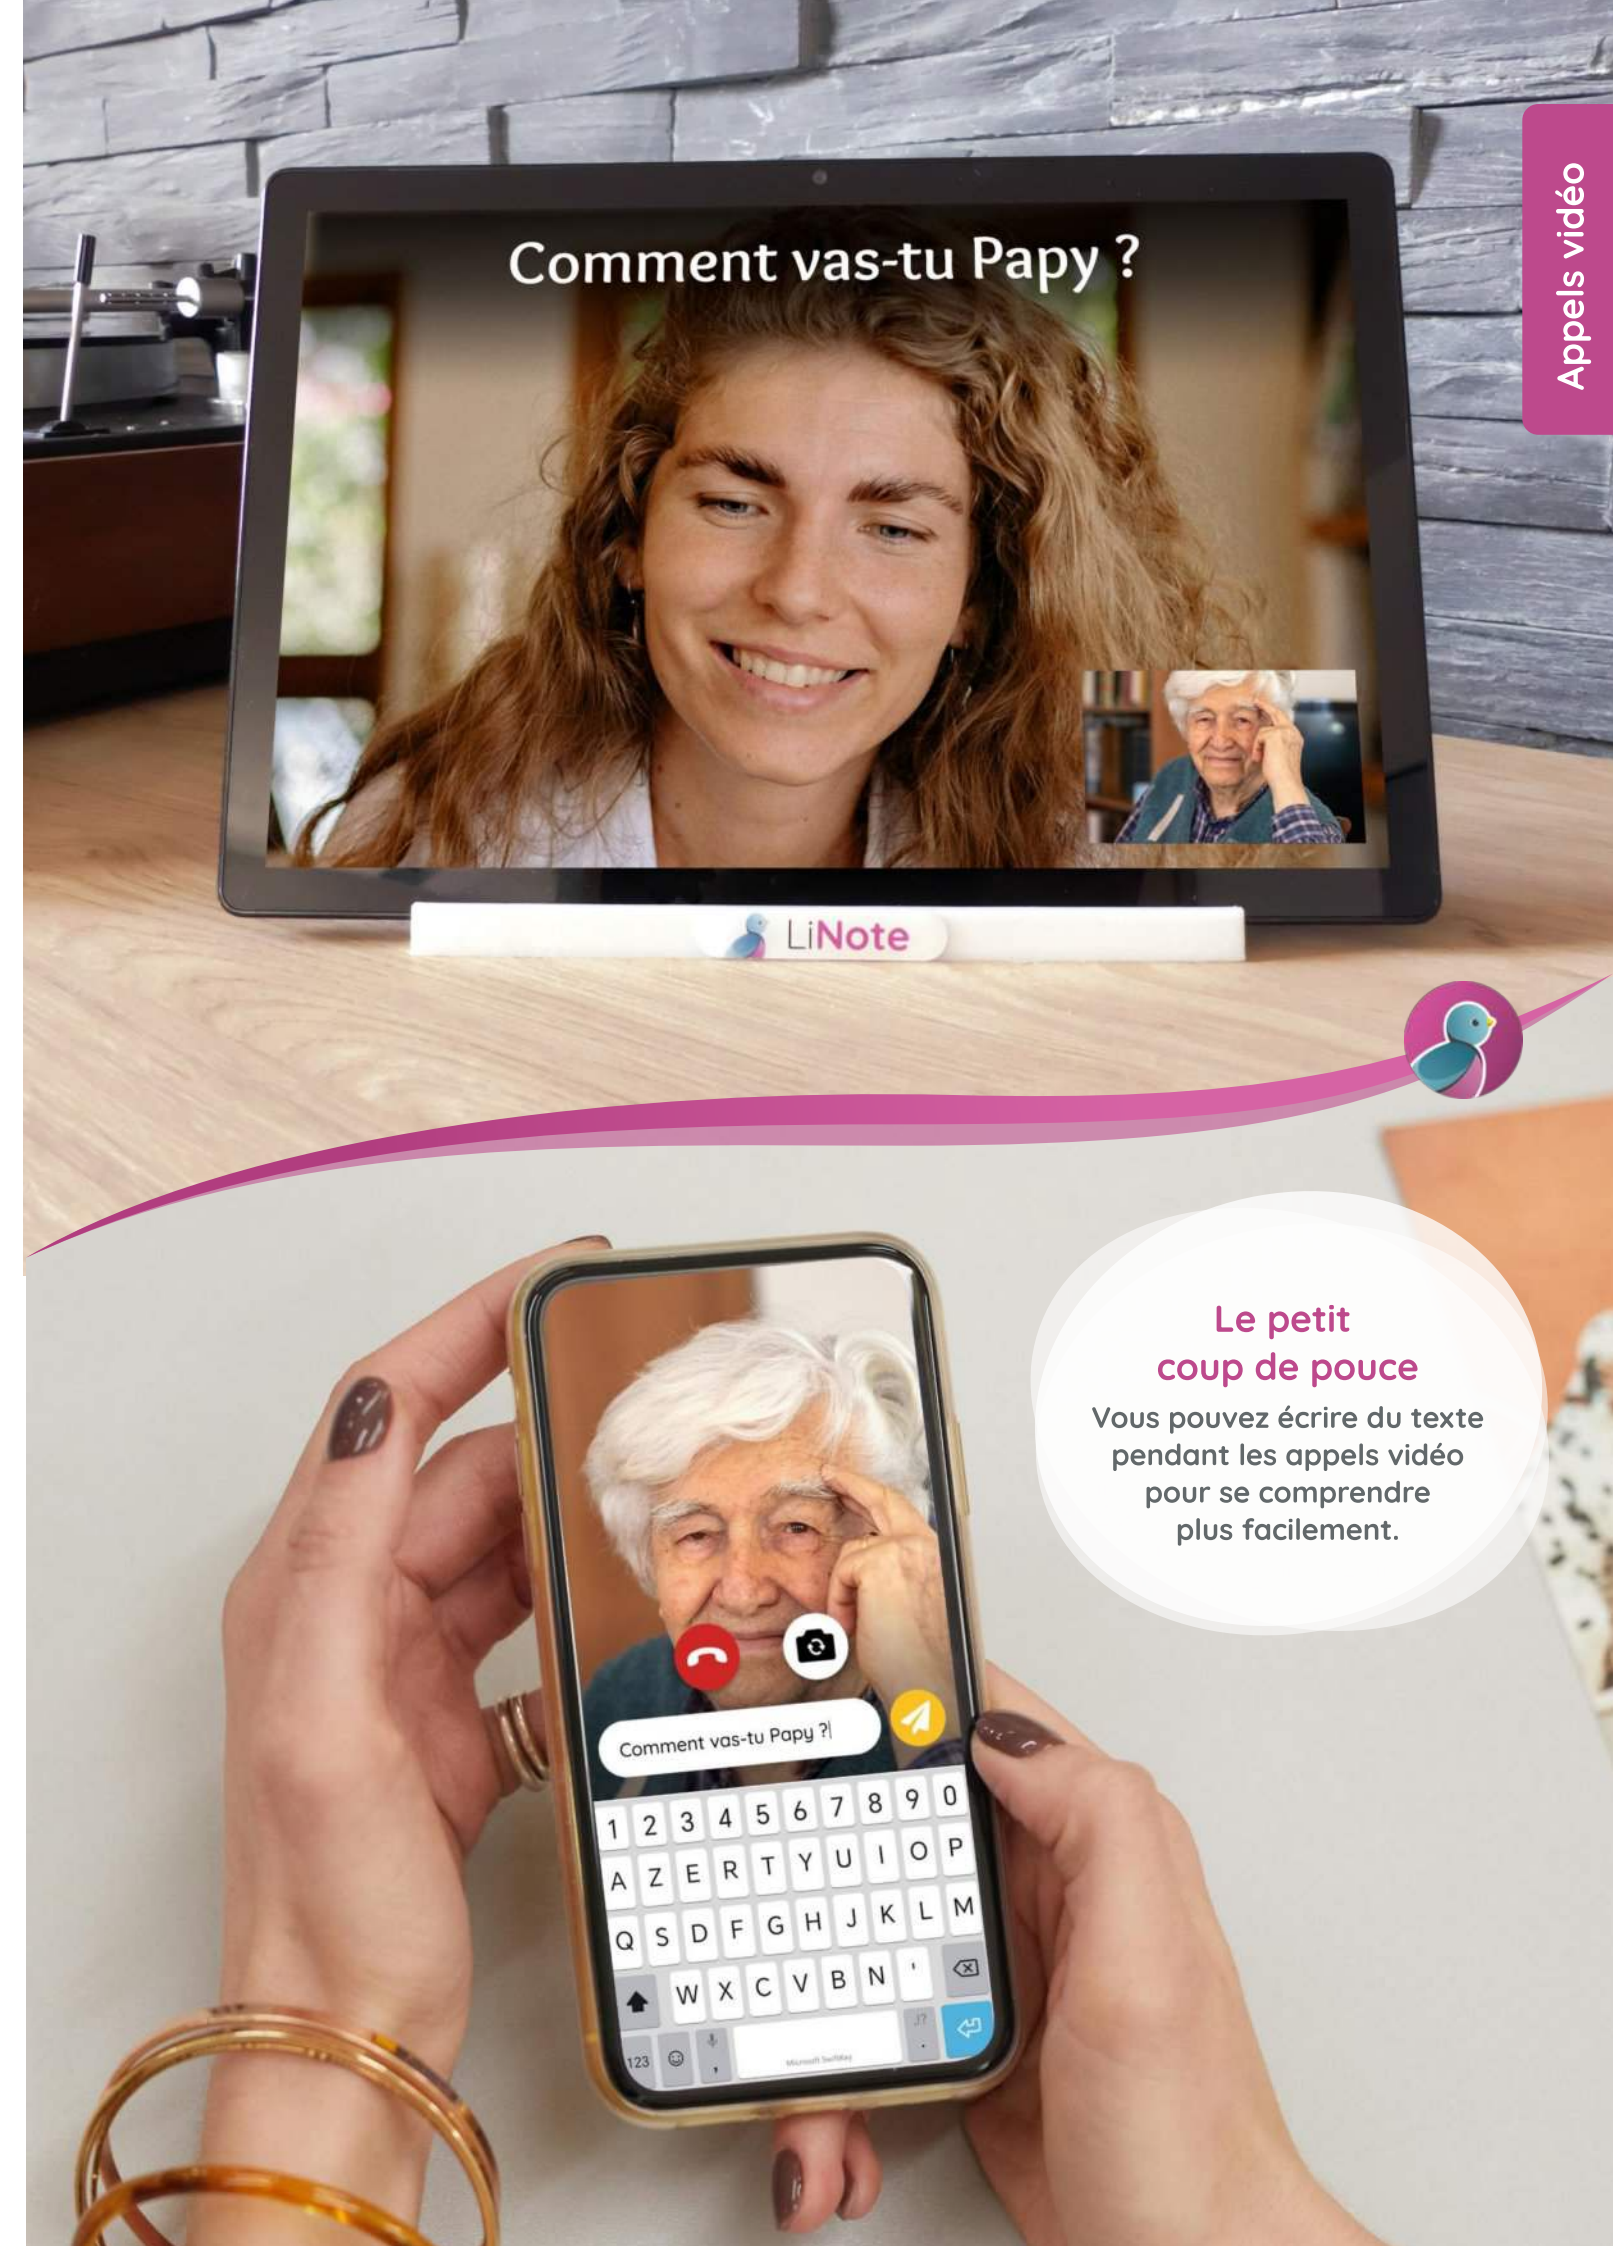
Appels vidéo

Comment vas-tu Papy ?

LiNote

Le petit coup de pouce

Vous pouvez écrire du texte pendant les appels vidéo pour se comprendre plus facilement.

Comment vas-tu Papy ?

1 2 3 4 5 6 7 8 9 0
A Z E R T Y U I O P
Q S D F G H J K L M
W X C V B N '
123
Microsoft SwiftKey